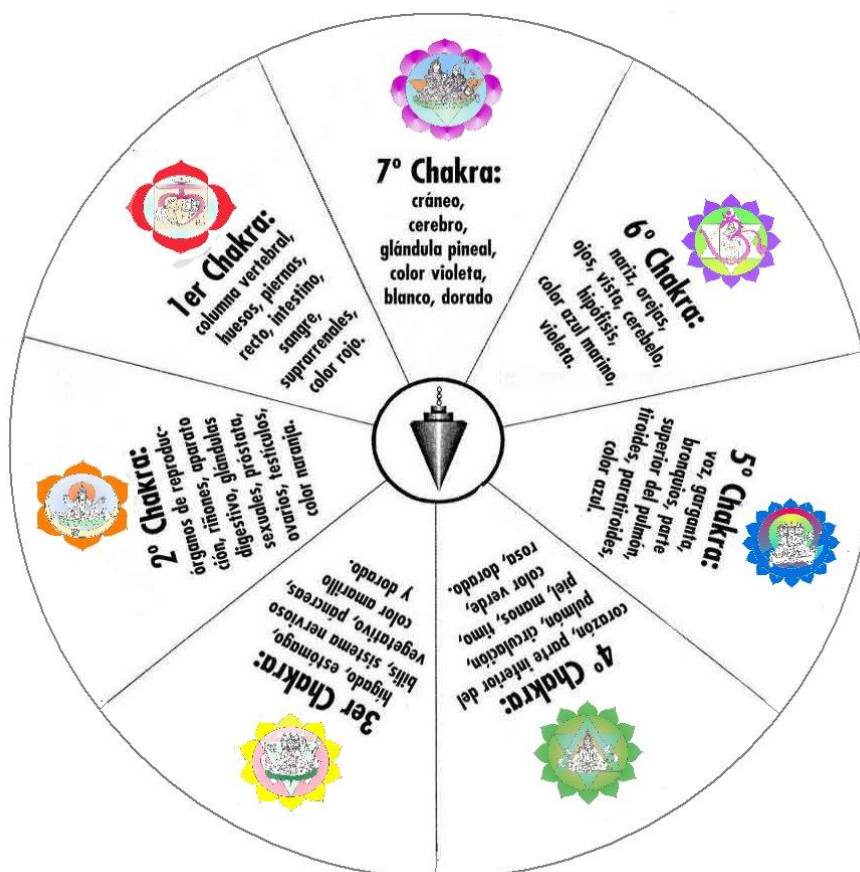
7º Chakra:
cráneo, cerebro, glándula pineal, color violeta, blanco, dorado

6º Chakra:
nariz, orejas, ojos, vista, cerebelo, hipófisis, color azul marino, violeta.

5º Chakra:
voz, garganta, bronquios, parte superior del pulmón, tiroides, paratiroides, color azul.

4º Chakra:
corazón, parte inferior del pulmón, circulación, piel, manos, timo, color verde, rosa, dorado.

3er Chakra:
bilis, sistema nervioso, hígado, estómago, vegetativo, páncreas, color amarillo y dorado.

2º Chakra:
órganos de reproducción, riñones, aparato digestivo, glándulas sexuales, próstata, ovarios, testículos, color naranja.

1er Chakra:
columna vertebral, huesos, piernas, recto, intestino, sangre, suprarrenales, color rojo.